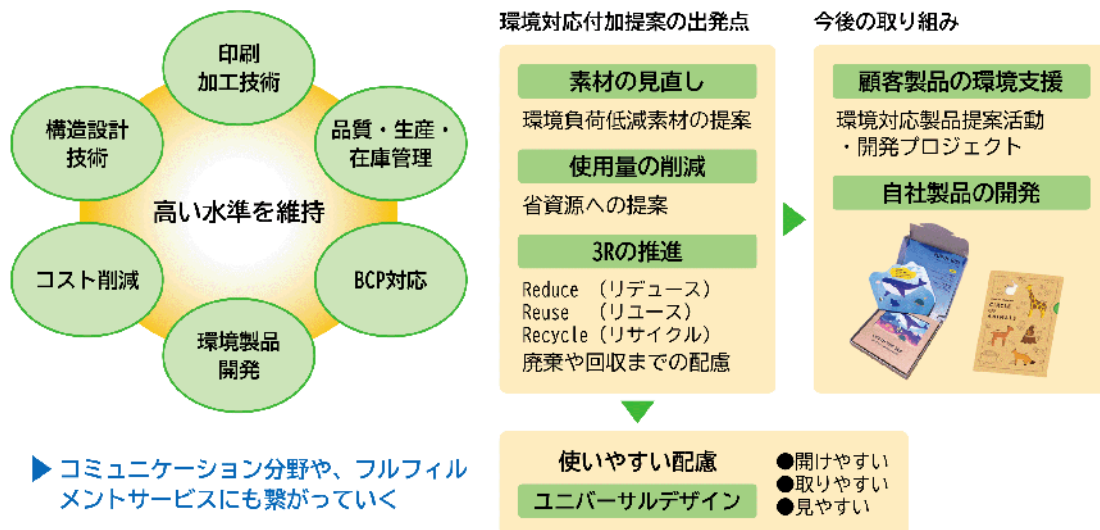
印刷
加工技術

品質・生産・
在庫管理

BCP対応

環境製品
開発

コスト削減

構造設計
技術

高い水準を維持

▶ コミュニケーション分野や、フルフィルメントサービスにも繋がっていく

環境対応付加提案の出発点

素材の見直し

環境負荷低減素材の提案

使用量の削減

省資源への提案

3Rの推進

Reduce （リデュース）
Reuse （リユース）
Recycle（リサイクル）
廃棄や回収までの配慮

使いやすい配慮

ユニバーサルデザイン

●開けやすい
●取りやすい
●見やすい

今後の取り組み

顧客製品の環境支援

環境対応製品提案活動
・開発プロジェクト

自社製品の開発